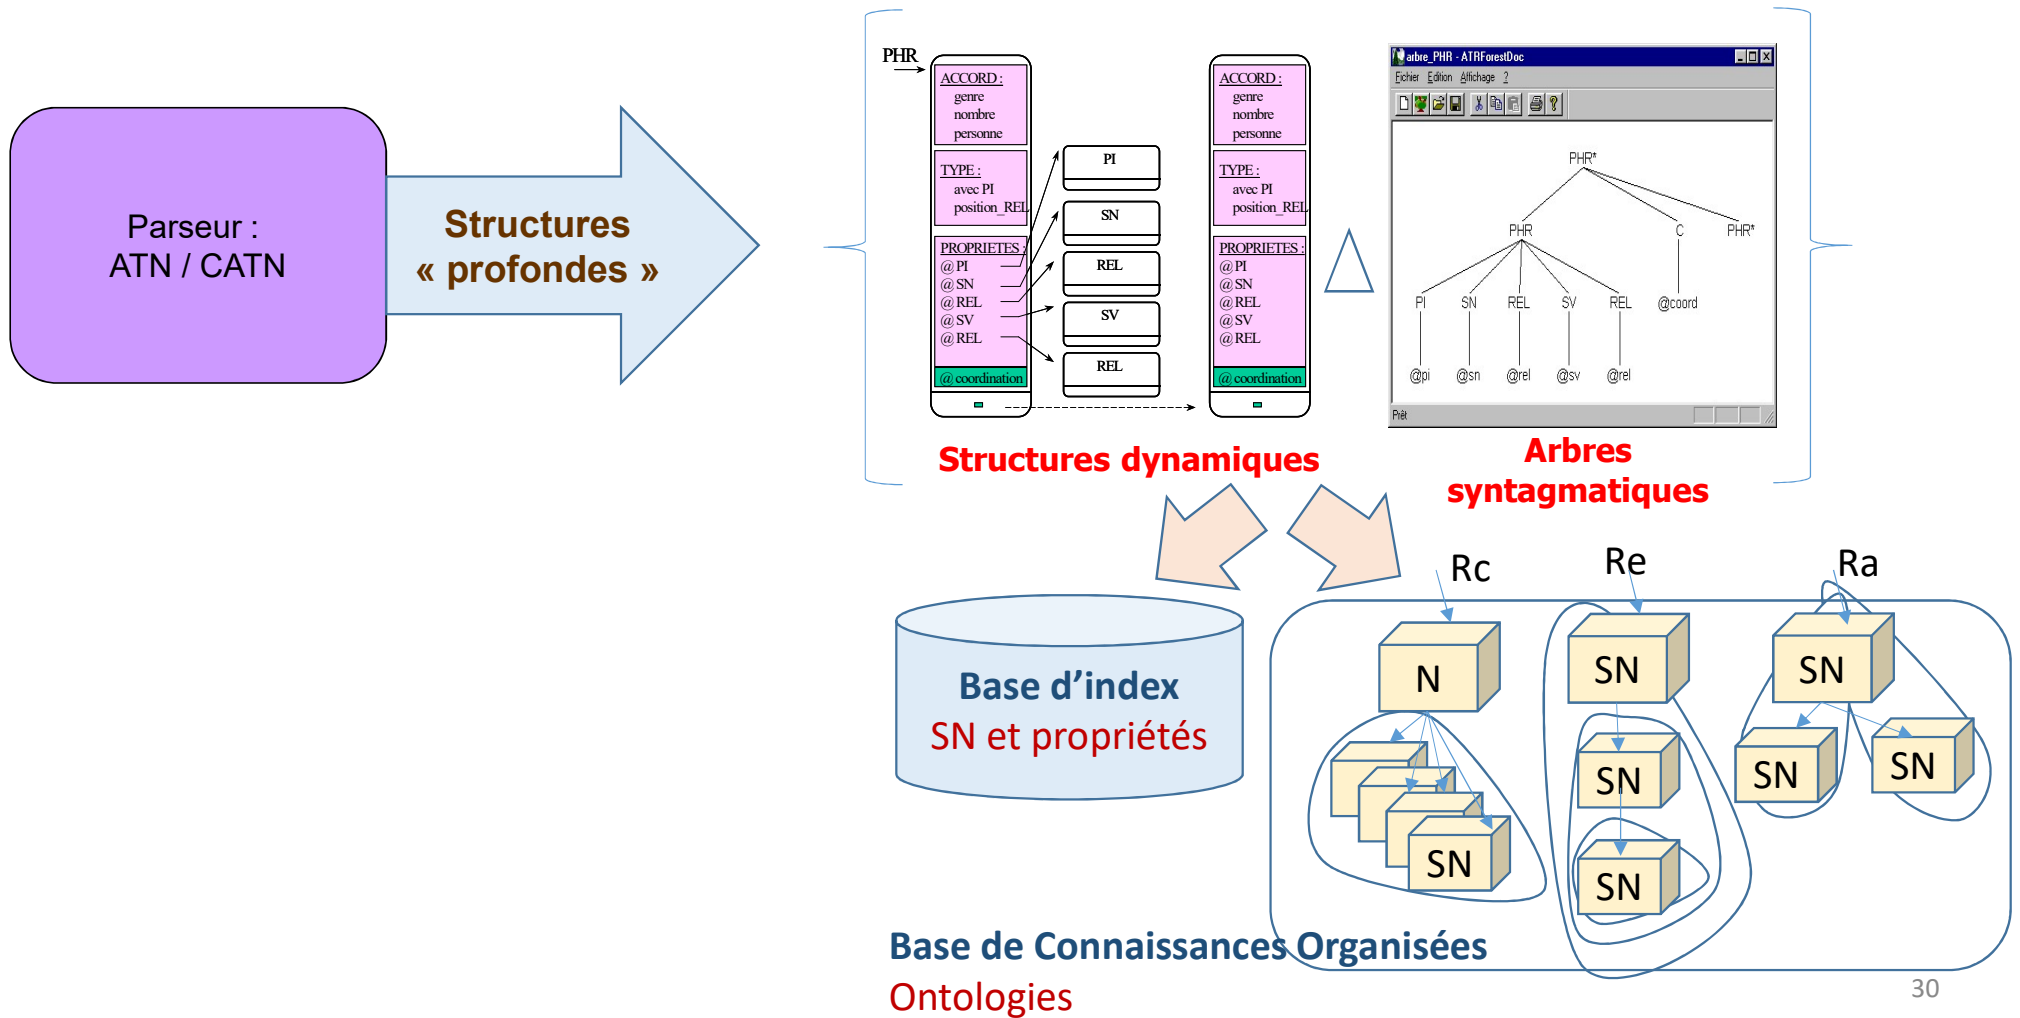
Parseur :
ATN / CATN

Structures
« profondes »

PHR

ACCORD :
genre
nombre
personne

TYPE :
avec PI
position_REL

PROPRIETES :
@PI
@SN
@REL
@SV
@REL

@coordination

PI

SN

REL

SV

REL

ACCORD :
genre
nombre
personne

TYPE :
avec PI
position_REL

PROPRIETES :
@PI
@SN
@REL
@SV
@REL

@coordination

arbre_PHR - ATRForestDoc
Fichier Edition Affichage ?

PHR*
PHR
C
PHR*
PI
SN
REL
SV
REL
@coord
@pi
@sn
@rel
@sv
@rel

Prêt

Structures dynamiques

Arbres syntagmatiques

Base d'index
SN et propriétés

Rc
Re
Ra

N
SN
SN
SN
SN
SN
SN
SN

Base de Connaissances Organisées
Ontologies

30